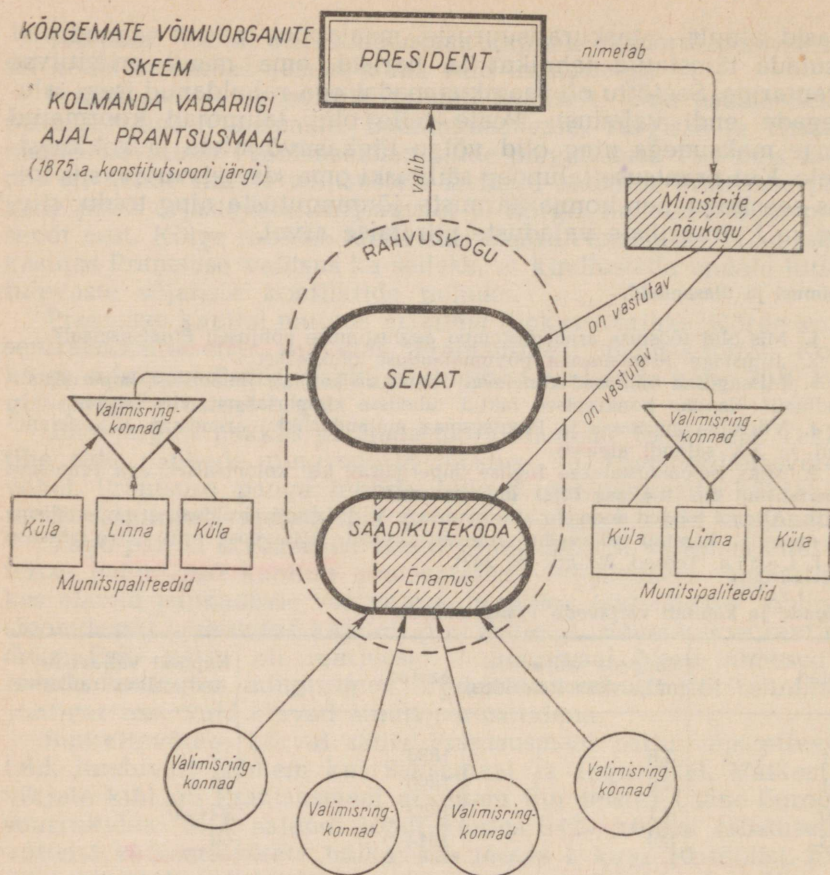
KÕRGEMATE VÕIMUORGANITE SKEEM KOLMANDA VABARIIGI AJAL PRANTSUSMAAL
(1875. a. konstitutsiooni järgi)

PRESIDENT

nimetab

valib

Ministrite nõukogu

RAHVUSKOGU

on vastutav

on vastutav

SENAT

Valimisringkonnad

Valimisringkonnad

Küla

Linna

Küla

Munitsipaliteedid

SAADIKUTEKODA

Enamus

Küla

Linna

Küla

Munitsipaliteedid

Valimisringkonnad

Valimisringkonnad

Valimisringkonnad

Valimisringkonnad